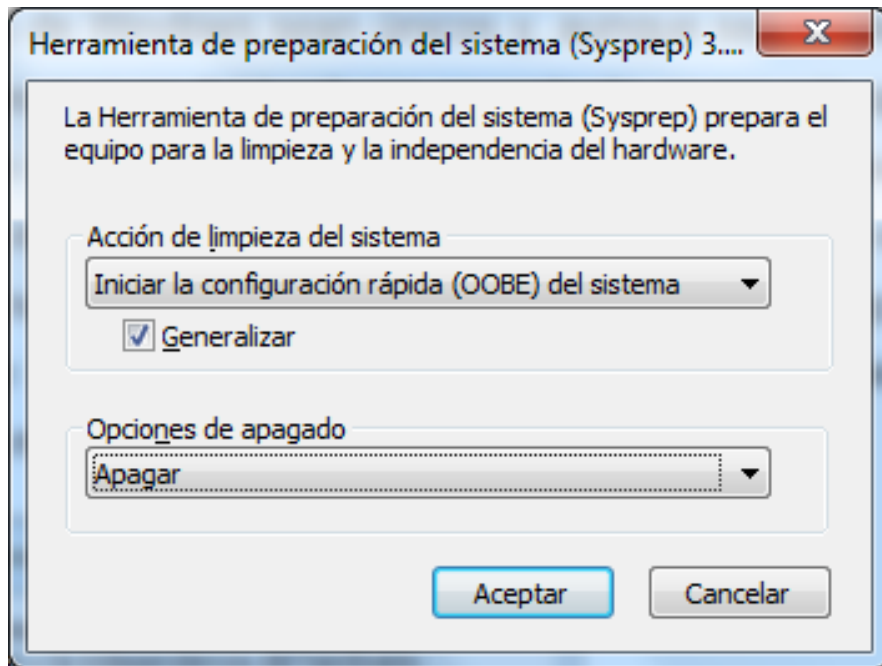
Herramienta de preparación del sistema (Sysprep) 3....

X

La Herramienta de preparación del sistema (Sysprep) prepara el equipo para la limpieza y la independencia del hardware.

Acción de limpieza del sistema

Iniciar la configuración rápida (OOBE) del sistema

Generalizar

Opciones de apagado

Apagar

Aceptar

Cancelar